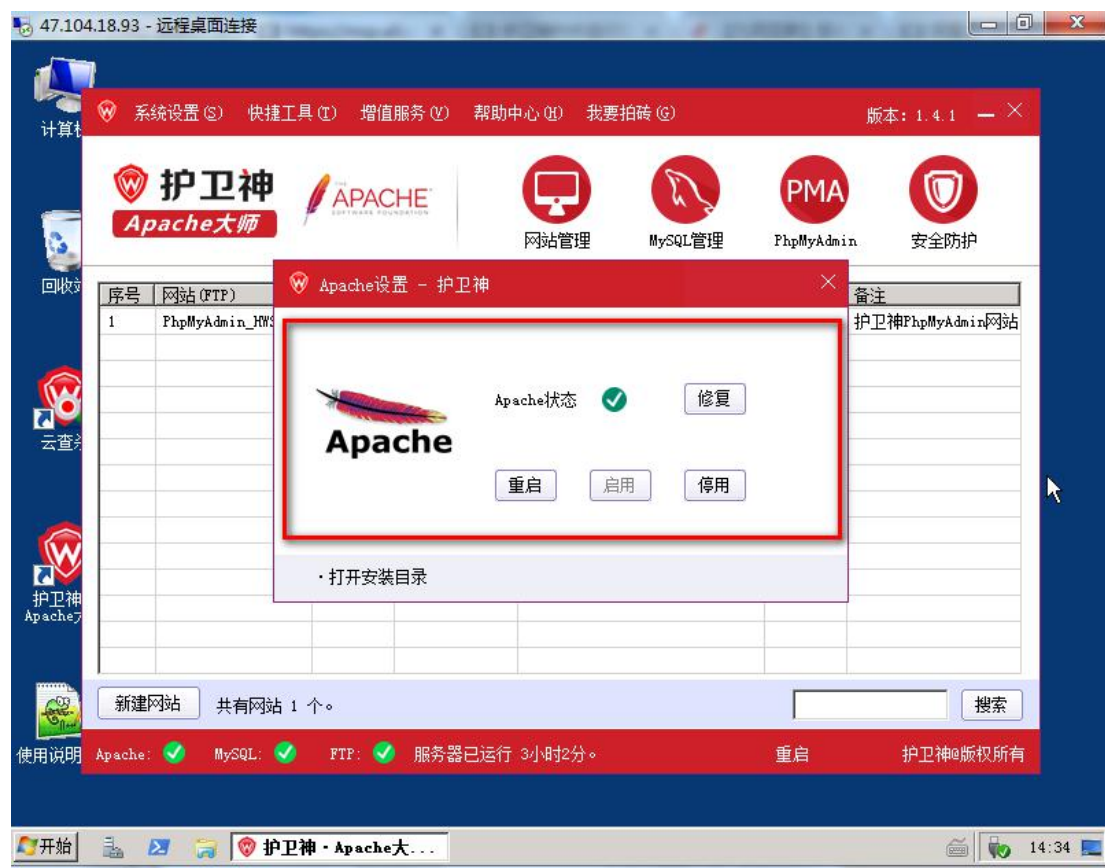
47.104.18.93 - 远程桌面连接

计算机

回收站

云查杀

护卫神 Apache大师

使用说明

系统设置(S) 快捷工具(T) 增值服务(V) 帮助中心(H) 我要拍砖(G)

版本: 1.4.1

护卫神 Apache大师

APACHE SOFTWARE FOUNDATION

网站管理 MySQL管理 PMA PhpMyAdmin 安全防护

| 序号 | 网站(FTP) | 备注 |
|---|---|---|
| 1 | PhpMyAdmin_HWS | 护卫神PhpMyAdmin网站 |

Apache设置 - 护卫神

Apache

Apache状态

修复

重启 启用 停用

· 打开安装目录

新建网站 共有网站 1 个。

搜索

Apache: MySQL: FTP: 服务器已运行 3小时2分。 重启 护卫神@版权所有

开始 护卫神 - Apache大... 14:34